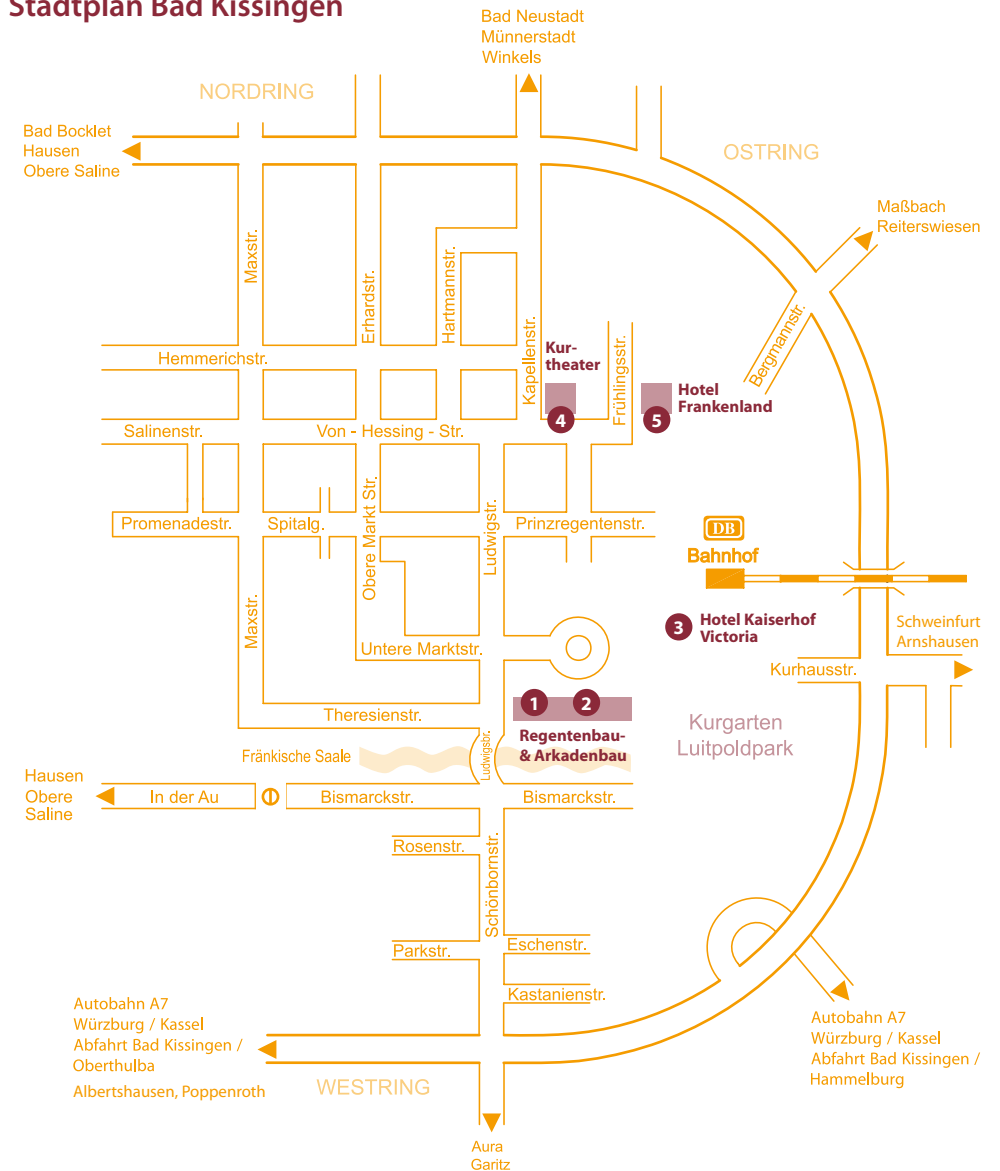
Stadtplan Bad Kissingen

Bad Neustadt
Münnerstadt
Winkels

NORDRING

OSTRING

Bad Bocklet
Hausen
Obere Saline

Maßbach
Reiterswiesen

Maxstr.

Erhardstr.

Hartmannstr.

Kapellenstr.

Frühlingsstr.

Bergmannstr.

Kurtheater

Hotel
Frankenland

Hemmerichstr.

4

5

Salinenstr.

Von - Hessing - Str.

Promenadestr.

Spitalg.

Obere Markt Str.

Ludwigstr.

Prinzregentenstr.

DB
Bahnhof

3 Hotel Kaiserhof Victoria

Schweinfurt
Arnshausen

Maxstr.

Untere Marktstr.

Kurhausstr.

1 2

Theresienstr.

Regentenbau-
& Arkadenbau

Kurgarten
Luitpoldpark

Fränkische Saale

Ludwigsbr.

Hausen
Obere
Saline

In der Au

Bismarckstr.

Bismarckstr.

Rosenstr.

Schönbornstr.

Eschenstr.

Parkstr.

Kastanienstr.

Autobahn A7
Würzburg / Kassel
Abfahrt Bad Kissingen /
Oberthulba

Albertshausen, Poppenroth

WESTRING

Autobahn A7
Würzburg / Kassel
Abfahrt Bad Kissingen /
Hammelburg

Aura
Garitz